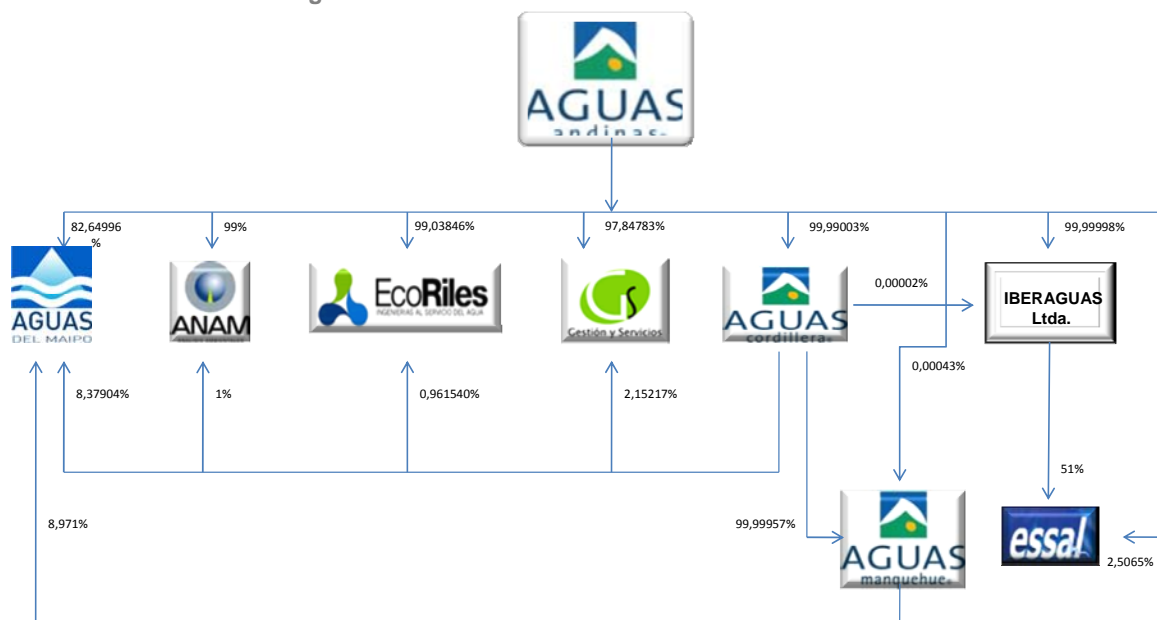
AGUAS andinas

82,64996 %

99%

99,03846%

97,84783%

99,99003%

99,99998%

AGUAS DEL MAIPO

ANAM

EcoRiles INGENIERIAS AL SERVICIO DEL AGUA

Gestión y Servicios

AGUAS cordillera

0,00002%

IBERAGUAS Ltda.

0,00043%

8,37904%

1%

0,961540%

2,15217%

51%

8,971%

99,99957%

AGUAS manquehue

essal

2,5065%